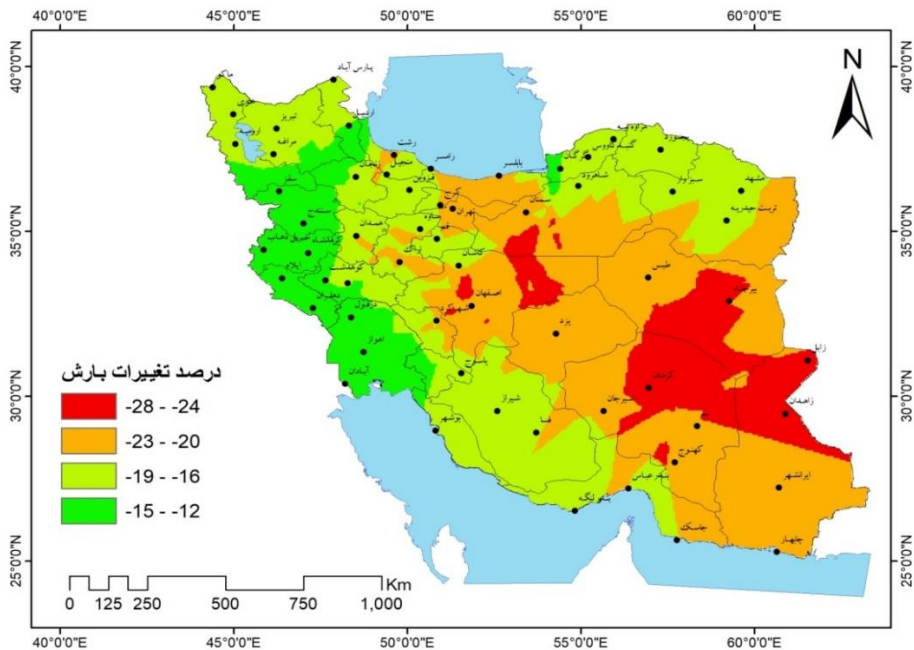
40°0'0"E 45°0'0"E 50°0'0"E 55°0'0"E 60°0'0"E

N

40°0'0"N
35°0'0"N
30°0'0"N
25°0'0"N

پارس آباد
ماکو
تبریز
ارومیه
مراغه
اردبیل
رشت
رامسر
بابلسر
گرگان
گنبد کاووس
مراوه تپه
شاهرود
سبزوار
مشهد
تربت حیدریه
قزوین
زنجان
سقز
سنندج
همدان
کرمانشاه
اسلام آباد غرب
خرم آباد
کنگاور
اراک
ساوه
تهران
قم
کاشان
سمنان
طبس
بیرجند
اصفهان
شهرکرد
یزد
دزفول
اهواز
آبادان
یاسوج
شیراز
فسا
بوشهر
کرمان
سیرجان
بم
زابل
زاهدان
ایرانشهر
کهنوج
بندرعباس
بندر لنگه
جاسک
چابهار

درصد تغییرات بارش
-28 - -24
-23 - -20
-19 - -16
-15 - -12

0 125 250 500 750 1,000 Km

40°0'0"E 45°0'0"E 50°0'0"E 55°0'0"E 60°0'0"E